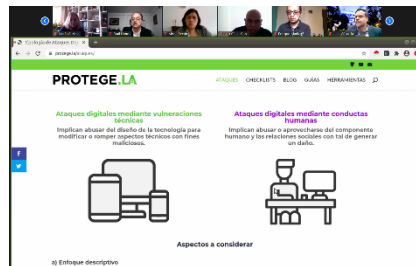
PROTEGE.LA

ATAQUES CHECKLISTS BLOG GUÍAS HERRAMIENTAS

Ataques digitales mediante vulneraciones técnicas

Implican abusar del diseño de la tecnología para modificar o romper aspectos técnicos con fines maliciosos.

Ataques digitales mediante conductas humanas

Implican abusar o aprovecharse del componente humano y las relaciones sociales con tal de generar un daño.

f

Aspectos a considerar

a) Enfoque descriptivo